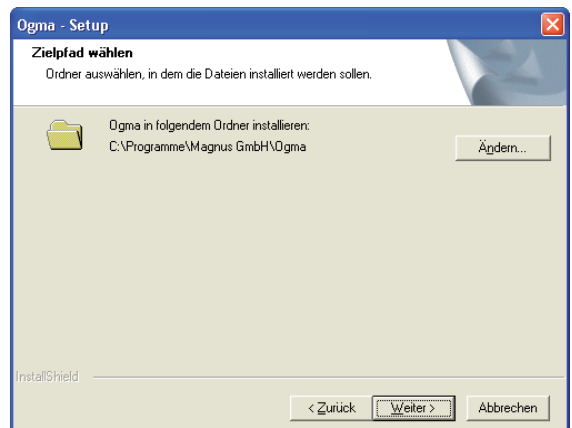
Ogma - Setup

Zielpfad wählen
Ordner auswählen, in dem die Dateien installiert werden sollen.

Ogma in folgendem Ordner installieren:
C:\Programme\Magnus GmbH\Ogma

Ändern...

InstallShield

< Zurück

Weiter >

Abbrechen